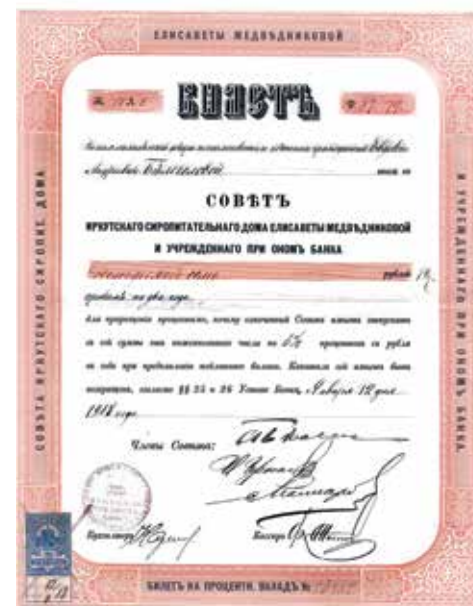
ЕЛИСАВЕТЫ МЕДВѢДНИКОВОЙ

№ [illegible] БИЛЕТЪ № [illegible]

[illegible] Андреевны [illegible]

СОВѢТЪ

ИРКУТСКАГО СИРОПИТАТЕЛЬНАГО ДОМА ЕЛИСАВЕТЫ МЕДВѢДНИКОВОЙ И УЧРЕЖДЕННАГО ПРИ ОНОМЪ БАНКА

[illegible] рублей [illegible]

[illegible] на два года

для приращенія процентами, почему означенный Совѣтъ имѣетъ заплатить съ сей суммы въ постановленное число по 6% процентовъ съ рубля въ годъ при представленіи подлиннаго билета. Капиталъ сей имѣетъ быть возвращенъ, согласно §§ 25 и 26 Устава Банка, Января 12 дня 1918 года.

Члены Совѣта: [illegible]

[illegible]

Бухгалтеръ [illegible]

Кассиръ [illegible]

СОВѢТА ИРКУТСКАГО СИРОПИТ. ДОМА

И УЧРЕЖДЕННАГО ПРИ ОНОМЪ БАНКА.

БИЛЕТЪ НА ПРОЦЕНТЫ. ВКЛАДЪ № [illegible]